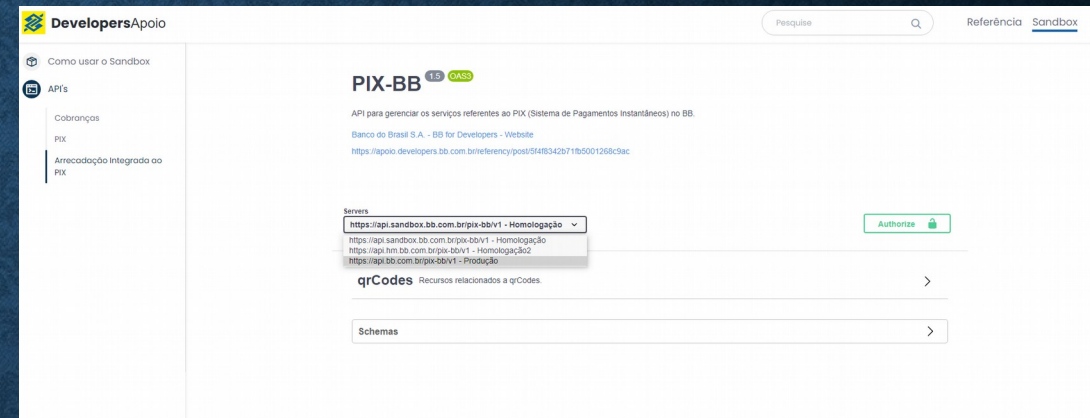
DevelopersApoio

Pesquise

Referência Sandbox

Como usar o Sandbox

API's

Cobranças

PIX

Arrecadação Integrada ao PIX

PIX-BB 1.5 OAS3

API para gerenciar os serviços referentes ao PIX (Sistema de Pagamentos Instantâneos) no BB.

Banco do Brasil S.A. - BB for Developers - Website

https://apoio.developers.bb.com.br/referency/post/5f4f8342b71fb5001268c9ac

Servers

https://api.sandbox.bb.com.br/pix-bb/v1 - Homologação

https://api.sandbox.bb.com.br/pix-bb/v1 - Homologação
https://api.hm.bb.com.br/pix-bb/v1 - Homologação2
https://api.bb.com.br/pix-bb/v1 - Produção

Authorize

qrCodes Recursos relacionados a qrCodes.

Schemas